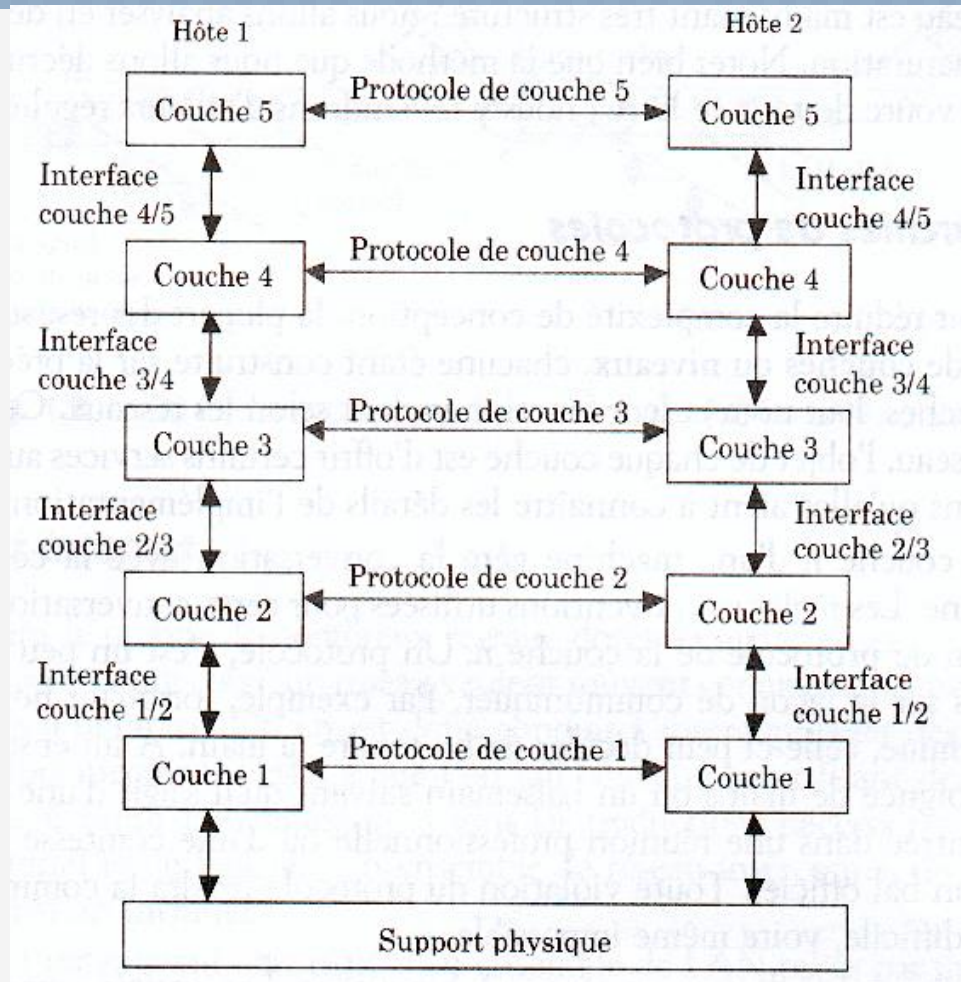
Hôte 1

Hôte 2

Couche 5

Protocole de couche 5

Couche 5

Interface couche 4/5

Interface couche 4/5

Couche 4

Protocole de couche 4

Couche 4

Interface couche 3/4

Interface couche 3/4

Couche 3

Protocole de couche 3

Couche 3

Interface couche 2/3

Interface couche 2/3

Couche 2

Protocole de couche 2

Couche 2

Interface couche 1/2

Interface couche 1/2

Couche 1

Protocole de couche 1

Couche 1

Support physique